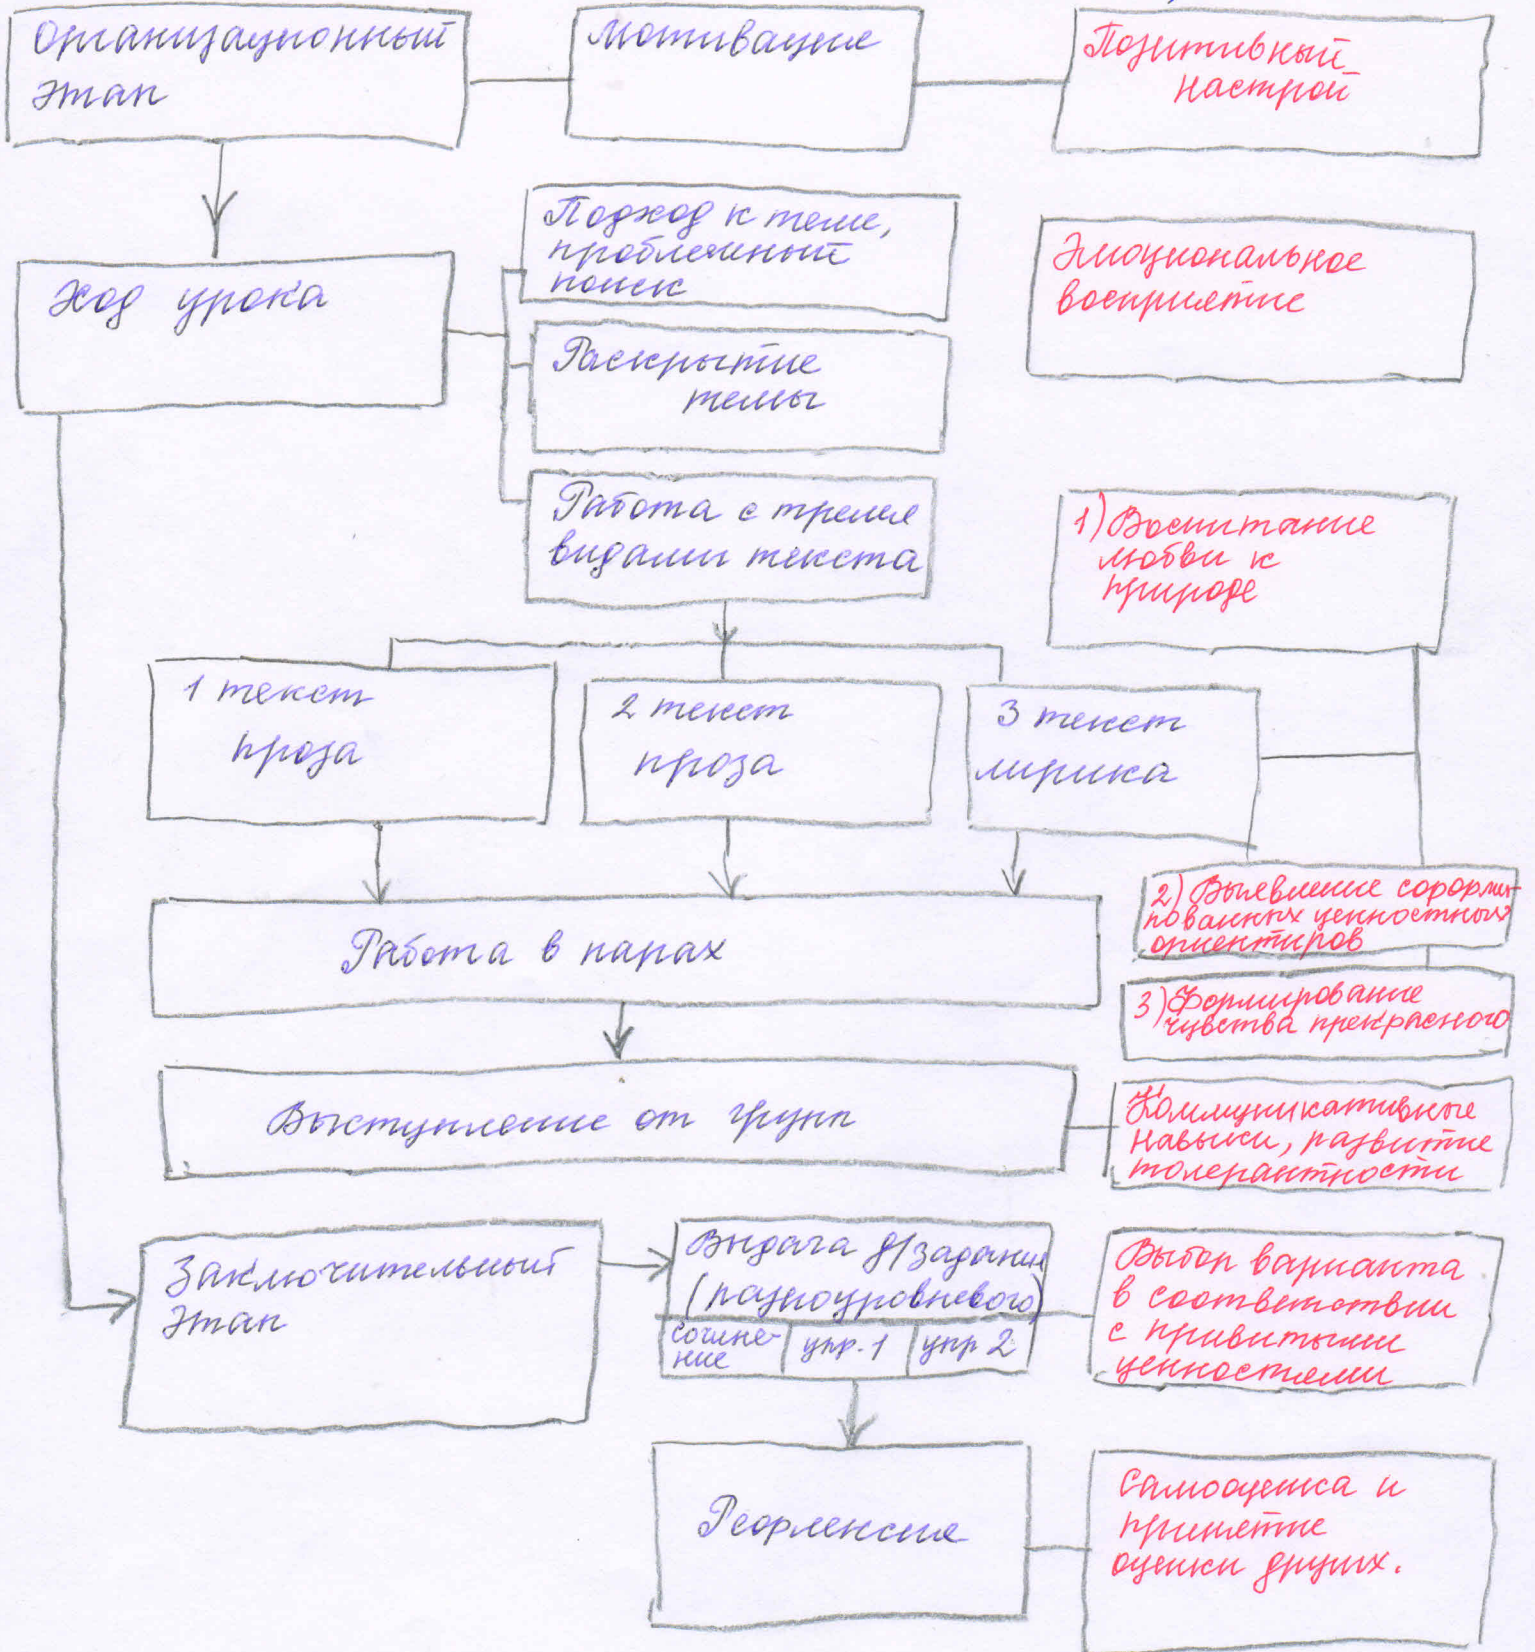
Организационный этап

Мотивация

Позитивный настрой

Ход урока

Подход к теме, проблемный поиск

Раскрытие темы

Эмоциональное восприятие

Работа с тремя видами текста

1) Воспитание любви к природе

1 текст проза

2 текст проза

3 текст лирика

2) Выявление сформированных ценностных ориентиров

Работа в парах

3) Формирование чувства прекрасного

Выступление от групп

Коммуникативные навыки, развитие толерантности

Заключительный этап

Выдача д/задания (разноуровневого)

| сочинение | упр. 1 | упр 2 |
|---|---|---|

Выбор варианта в соответствии с привитыми ценностями

Рефлексия

Самооценка и принятие оценки других.